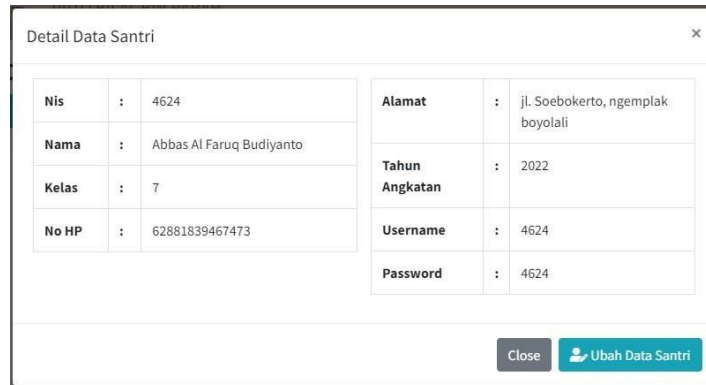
Detail Data Santri

×

| Nis | : | 4624 |
|---|---|---|
| Nama | : | Abbas Al Faruq Budiyanto |
| Kelas | : | 7 |
| No HP | : | 62881839467473 |

| Alamat | : | jl. Soebokerto, ngemplak boyolali |
|---|---|---|
| Tahun Angkatan | : | 2022 |
| Username | : | 4624 |
| Password | : | 4624 |

Close

Ubah Data Santri